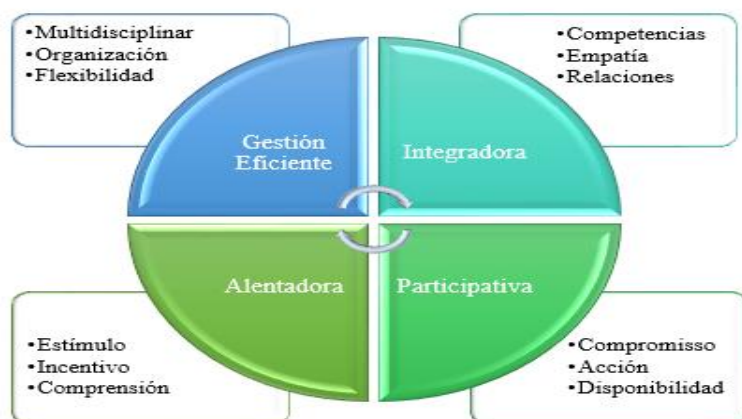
•Multidisciplinar
•Organización
•Flexibilidad

•Competencias
•Empatía
•Relaciones

Gestión Eficiente

Integradora

Alentadora

Participativa

•Estímulo
•Incentivo
•Comprensión

•Compromisso
•Acción
•Disponibilidad